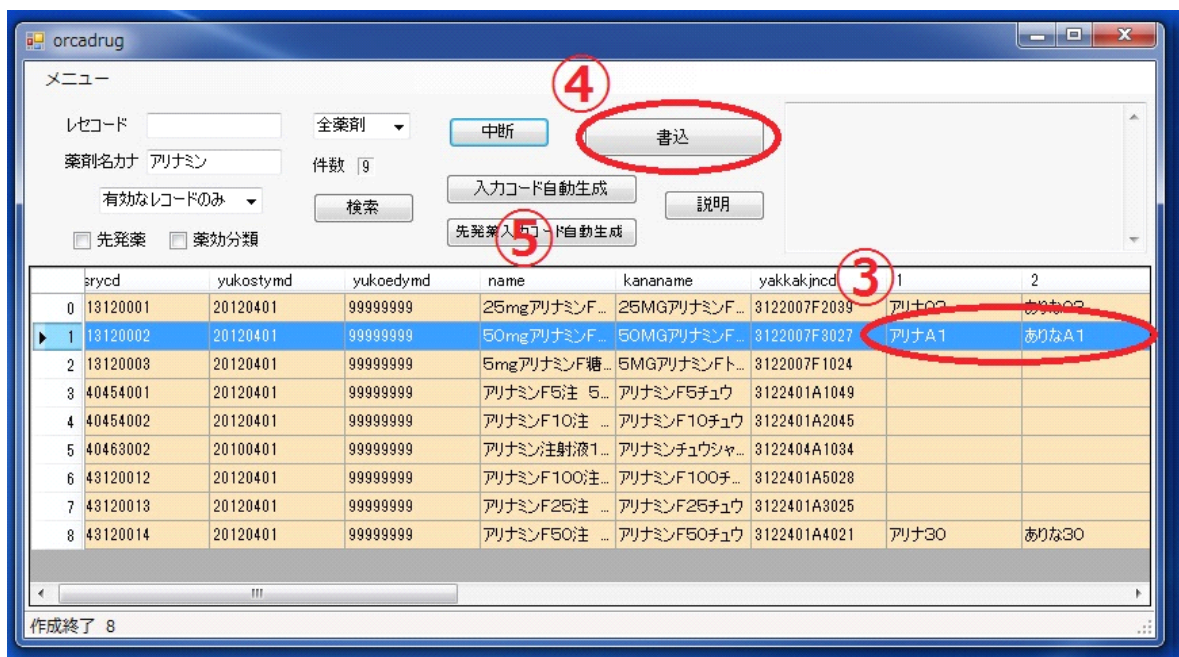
orcadrug

メニュー

レセコード

薬剤名カナ アリナミン

有効なレコードのみ

先発薬　薬効分類

全薬剤

件数 9

検索

中断

入力コード自動生成

先発薬入力コード自動生成

書込

説明

④

⑤

③

|  | srycd | yukostymd | yukoedymd | name | kananame | yakkakjncd | 1 | 2 |
|---|---|---|---|---|---|---|---|---|
| 0 | 13120001 | 20120401 | 99999999 | 25mgアリナミンF... | 25MGアリナミンF... | 3122007F2039 | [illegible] | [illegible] |
| 1 | 13120002 | 20120401 | 99999999 | 50mgアリナミンF... | 50MGアリナミンF... | 3122007F3027 | アリナA1 | ありなA1 |
| 2 | 13120003 | 20120401 | 99999999 | 5mgアリナミンF糖... | 5MGアリナミンFト... | 3122007F1024 |  |  |
| 3 | 40454001 | 20120401 | 99999999 | アリナミンF5注 5... | アリナミンF5チュウ | 3122401A1049 |  |  |
| 4 | 40454002 | 20120401 | 99999999 | アリナミンF10注 ... | アリナミンF10チュウ | 3122401A2045 |  |  |
| 5 | 40463002 | 20100401 | 99999999 | アリナミン注射液1... | アリナミンチュウシャ... | 3122404A1034 |  |  |
| 6 | 43120012 | 20120401 | 99999999 | アリナミンF100注... | アリナミンF100チ... | 3122401A5028 |  |  |
| 7 | 43120013 | 20120401 | 99999999 | アリナミンF25注 ... | アリナミンF25チュウ | 3122401A3025 |  |  |
| 8 | 43120014 | 20120401 | 99999999 | アリナミンF50注 ... | アリナミンF50チュウ | 3122401A4021 | アリナ30 | ありな30 |

作成終了 8